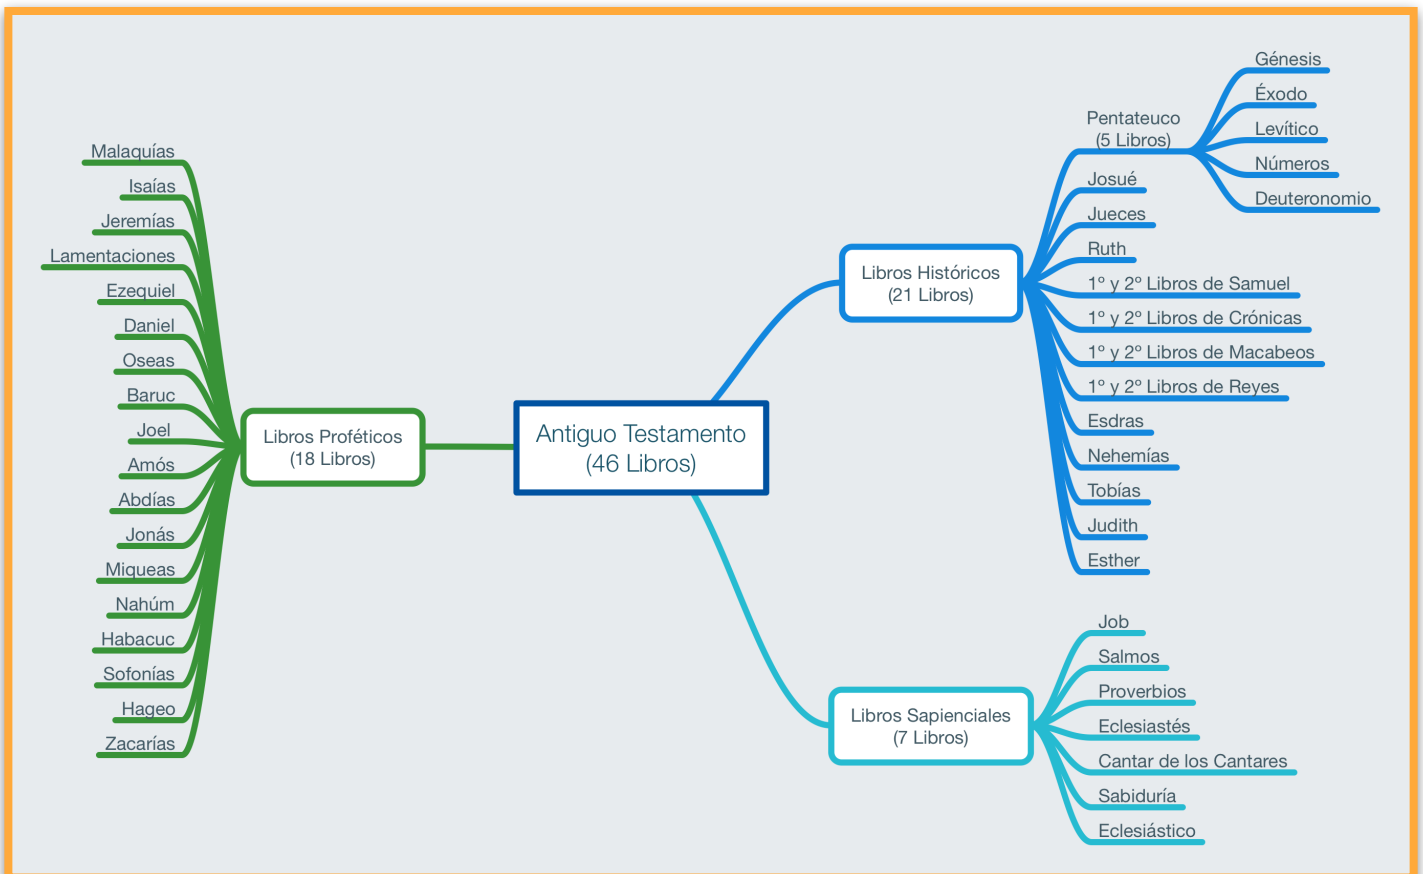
Antiguo Testamento
(46 Libros)

Libros Históricos
(21 Libros)

Pentateuco
(5 Libros)

Génesis
Éxodo
Levítico
Números
Deuteronomio

Josué
Jueces
Ruth
1° y 2° Libros de Samuel
1° y 2° Libros de Crónicas
1° y 2° Libros de Macabeos
1° y 2° Libros de Reyes
Esdras
Nehemías
Tobías
Judith
Esther

Libros Sapienciales
(7 Libros)

Job
Salmos
Proverbios
Eclesiastés
Cantar de los Cantares
Sabiduría
Eclesiástico

Libros Proféticos
(18 Libros)

Malaquías
Isaías
Jeremías
Lamentaciones
Ezequiel
Daniel
Oseas
Baruc
Joel
Amós
Abdías
Jonás
Miqueas
Nahúm
Habacuc
Sofonías
Hageo
Zacarías